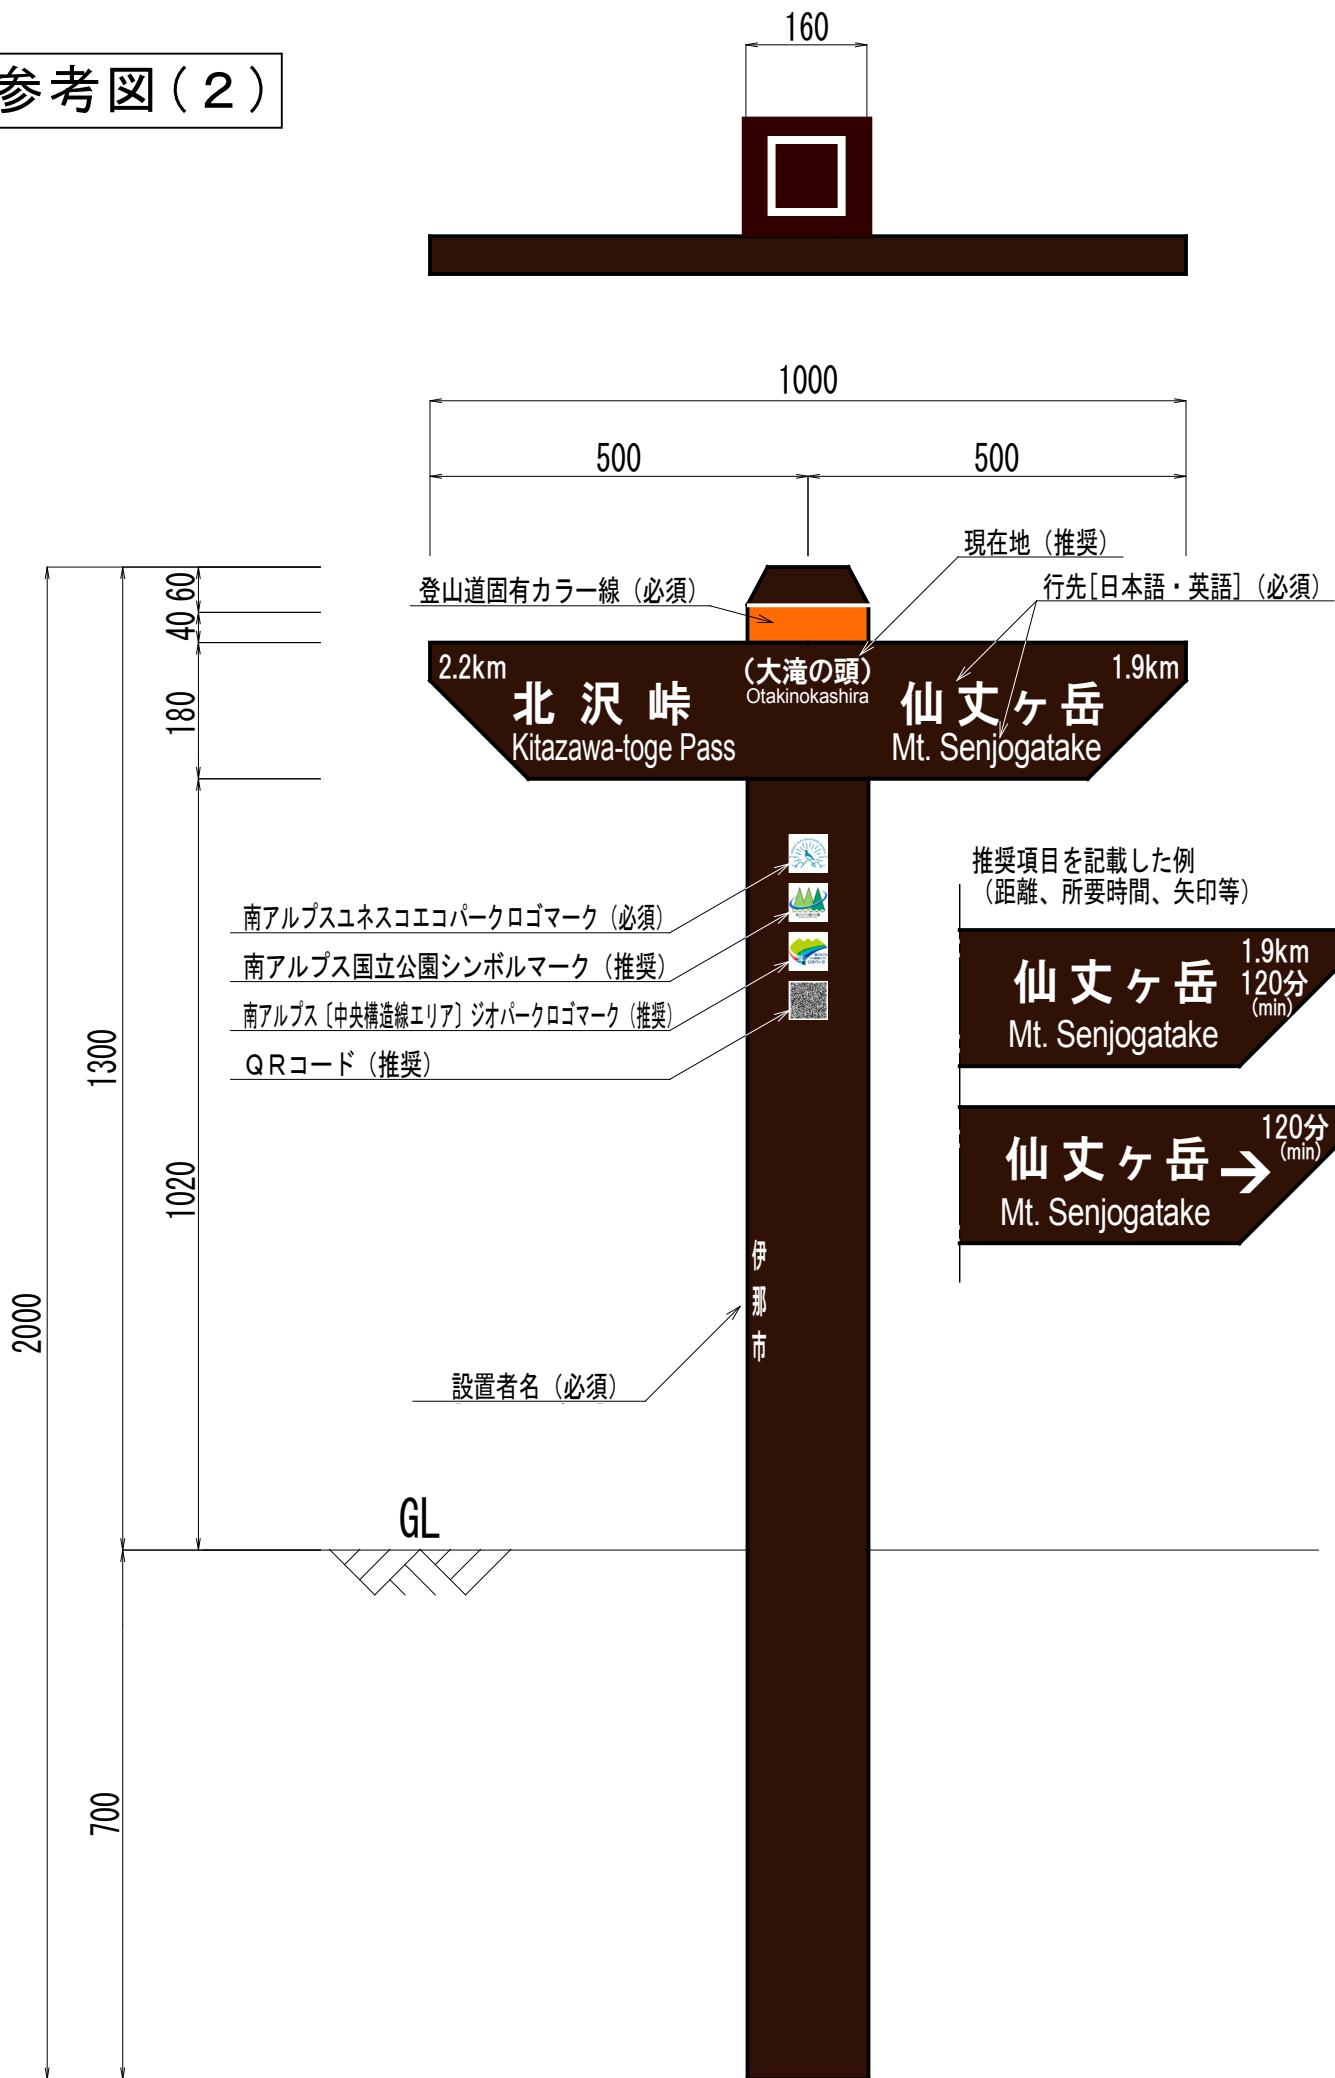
参考図（２）

160

1000

500

500

現在地（推奨）

登山道固有カラー線（必須）

行先[日本語・英語]（必須）

60
40
180

2.2km
北 沢 峠
Kitazawa-toge Pass

（大滝の頭）
Otakinokashira

1.9km
仙 丈 ヶ 岳
Mt. Senjogatake

推奨項目を記載した例
（距離、所要時間、矢印等）

南アルプスユネスコエコパークロゴマーク（必須）
南アルプス国立公園シンボルマーク（推奨）
南アルプス〔中央構造線エリア〕ジオパークロゴマーク（推奨）
ＱＲコード（推奨）

仙 丈 ヶ 岳
Mt. Senjogatake
1.9km
120分
(min)

仙 丈 ヶ 岳
Mt. Senjogatake
120分
(min)

1300

1020

2000

伊
那
市

設置者名（必須）

GL

700